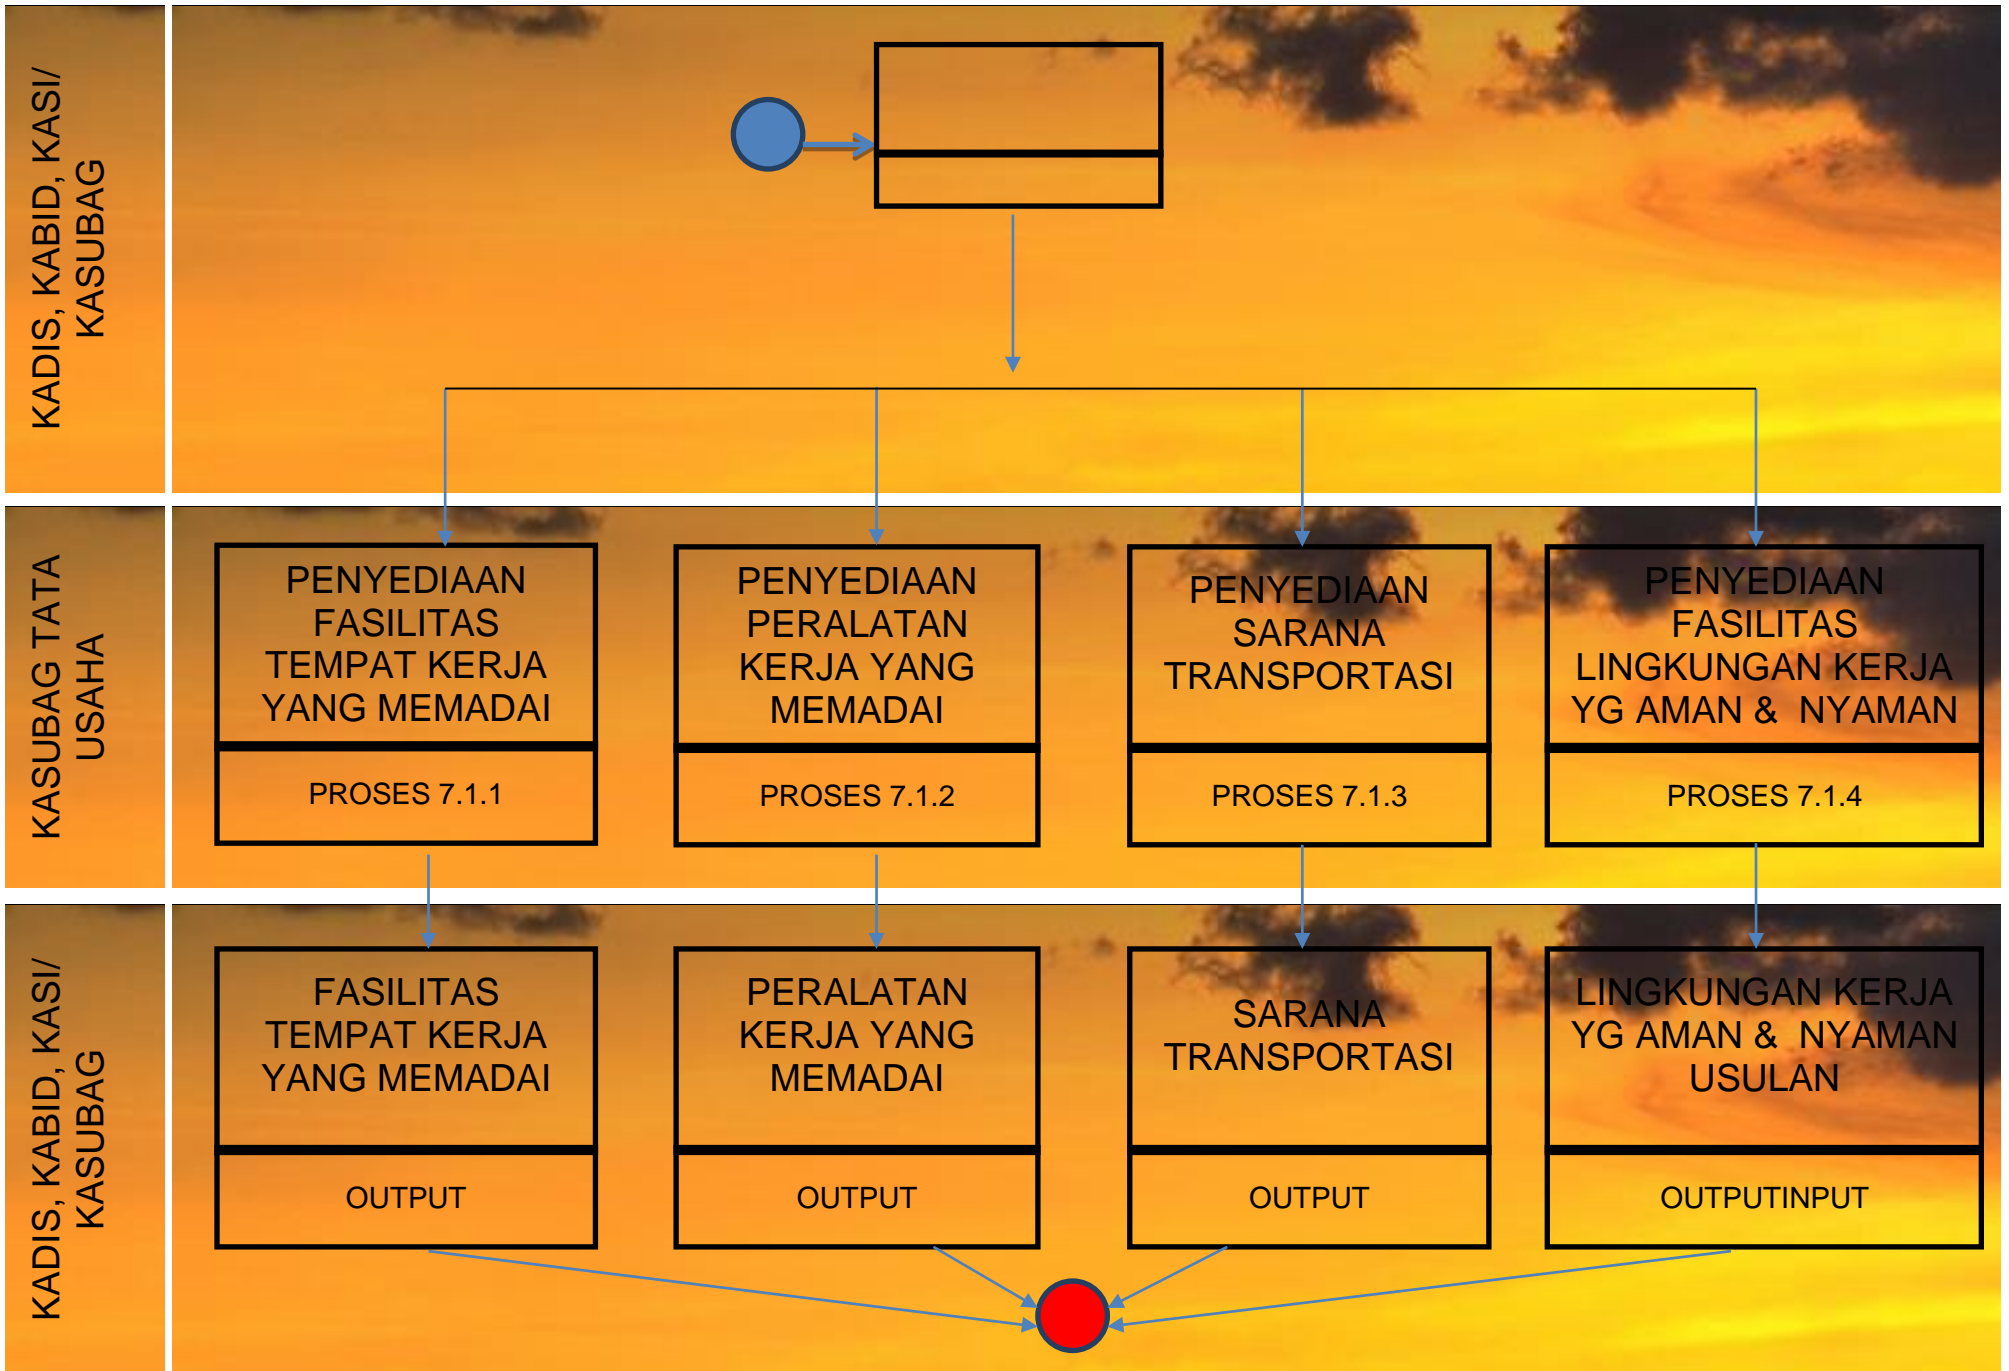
KADIS, KABID, KASI/ KASUBAG

KASUBAG TATA USAHA

PENYEDIAAN FASILITAS TEMPAT KERJA YANG MEMADAI

PROSES 7.1.1

PENYEDIAAN PERALATAN KERJA YANG MEMADAI

PROSES 7.1.2

PENYEDIAAN SARANA TRANSPORTASI

PROSES 7.1.3

PENYEDIAAN FASILITAS LINGKUNGAN KERJA YG AMAN & NYAMAN

PROSES 7.1.4

KADIS, KABID, KASI/ KASUBAG

FASILITAS TEMPAT KERJA YANG MEMADAI

OUTPUT

PERALATAN KERJA YANG MEMADAI

OUTPUT

SARANA TRANSPORTASI

OUTPUT

LINGKUNGAN KERJA YG AMAN & NYAMAN USULAN

OUTPUTINPUT